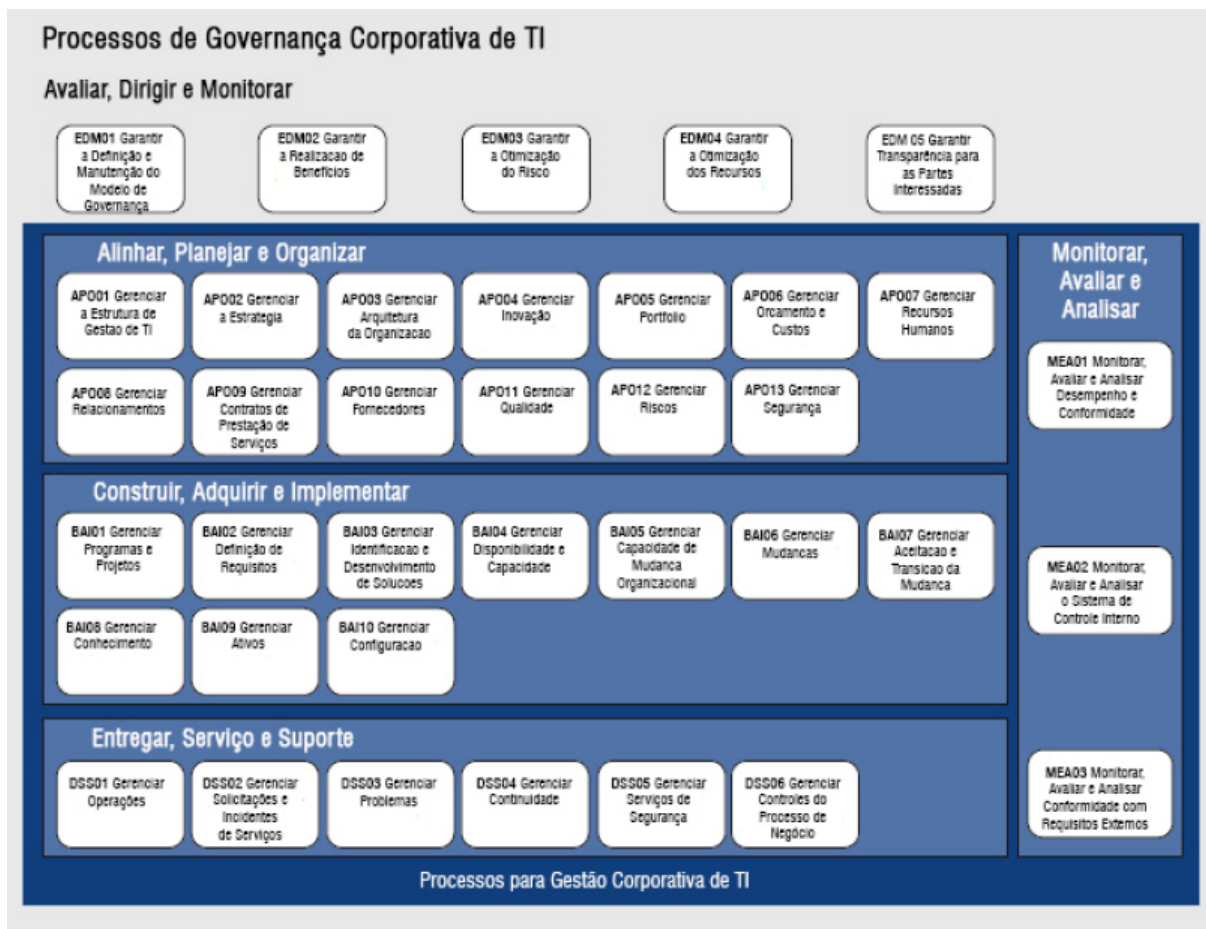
Processos de Governança Corporativa de TI

Avaliar, Dirigir e Monitorar

EDM01 Garantir a Definição e Manutenção do Modelo de Governança

EDM02 Garantir a Realizacao de Benefícios

EDM03 Garantir a Otimização do Risco

EDM04 Garantir a Otimização dos Recursos

EDM 05 Garantir Transparência para as Partes Interessadas

Alinhar, Planejar e Organizar

APO01 Gerenciar a Estrutura de Gestao de TI

APO02 Gerenciar a Estrategia

APO03 Gerenciar Arquitetura da Organizacao

APO04 Gerenciar Inovação

APO05 Gerenciar Portfolio

APO06 Gerenciar Orcamento e Custos

APO07 Gerenciar Recursos Humanos

APO08 Gerenciar Relacionamentos

APO09 Gerenciar Contratos de Prestação de Serviços

APO10 Gerenciar Fornecedores

APO11 Gerenciar Qualidade

APO12 Gerenciar Riscos

APO13 Gerenciar Segurança

Construir, Adquirir e Implementar

BAI01 Gerenciar Programas e Projetos

BAI02 Gerenciar Definição de Requisitos

BAI03 Gerenciar Identificacao e Desenvolvimento de Solucoes

BAI04 Gerenciar Disponibilidade e Capacidade

BAI05 Gerenciar Capacidade de Mudanca Organizacional

BAI06 Gerenciar Mudancas

BAI07 Gerenciar Aceitacao e Transicao da Mudanca

BAI08 Gerenciar Conhecimento

BAI09 Gerenciar Ativos

BAI10 Gerenciar Configuracao

Entregar, Serviço e Suporte

DSS01 Gerenciar Operações

DSS02 Gerenciar Solicitações e Incidentes de Serviços

DSS03 Gerenciar Problemas

DSS04 Gerenciar Continuidade

DSS05 Gerenciar Serviços de Segurança

DSS06 Gerenciar Controles do Processo de Negócio

Monitorar, Avaliar e Analisar

MEA01 Monitorar, Avaliar e Analisar Desempenho e Conformidade

MEA02 Monitorar, Avaliar e Analisar o Sistema de Controle Interno

MEA03 Monitorar, Avaliar e Analisar Conformidade com Requisitos Externos

Processos para Gestão Corporativa de TI